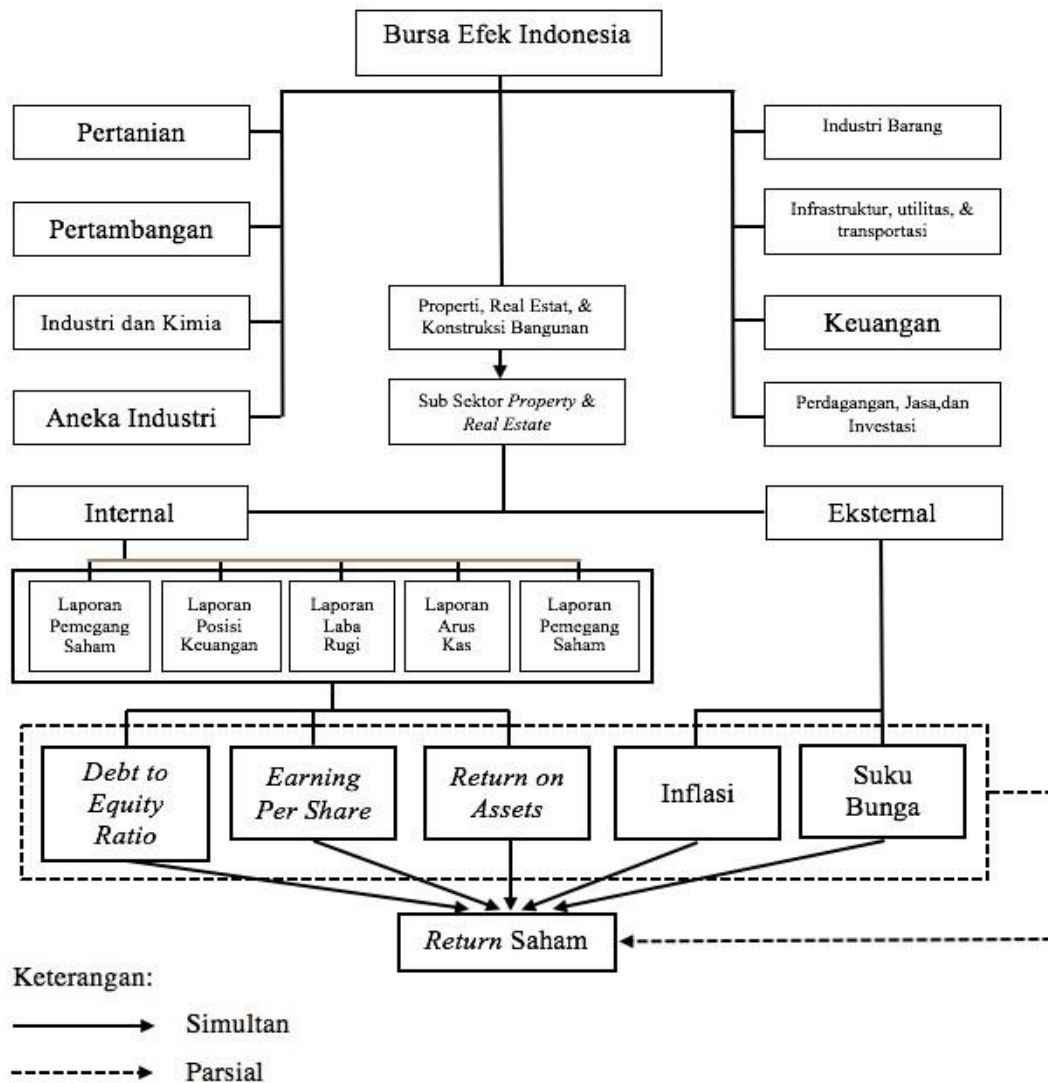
Bursa Efek Indonesia

Pertanian

Pertambangan

Industri dan Kimia

Aneka Industri

Industri Barang

Infrastruktur, utilitas, & transportasi

Keuangan

Perdagangan, Jasa,dan Investasi

Properti, Real Estat, & Konstruksi Bangunan

Sub Sektor *Property* & *Real Estate*

Internal

Eksternal

Laporan Pemegang Saham

Laporan Posisi Keuangan

Laporan Laba Rugi

Laporan Arus Kas

Laporan Pemegang Saham

*Debt to Equity Ratio*

*Earning Per Share*

*Return on Assets*

Inflasi

Suku Bunga

*Return* Saham

Keterangan:

Simultan

Parsial